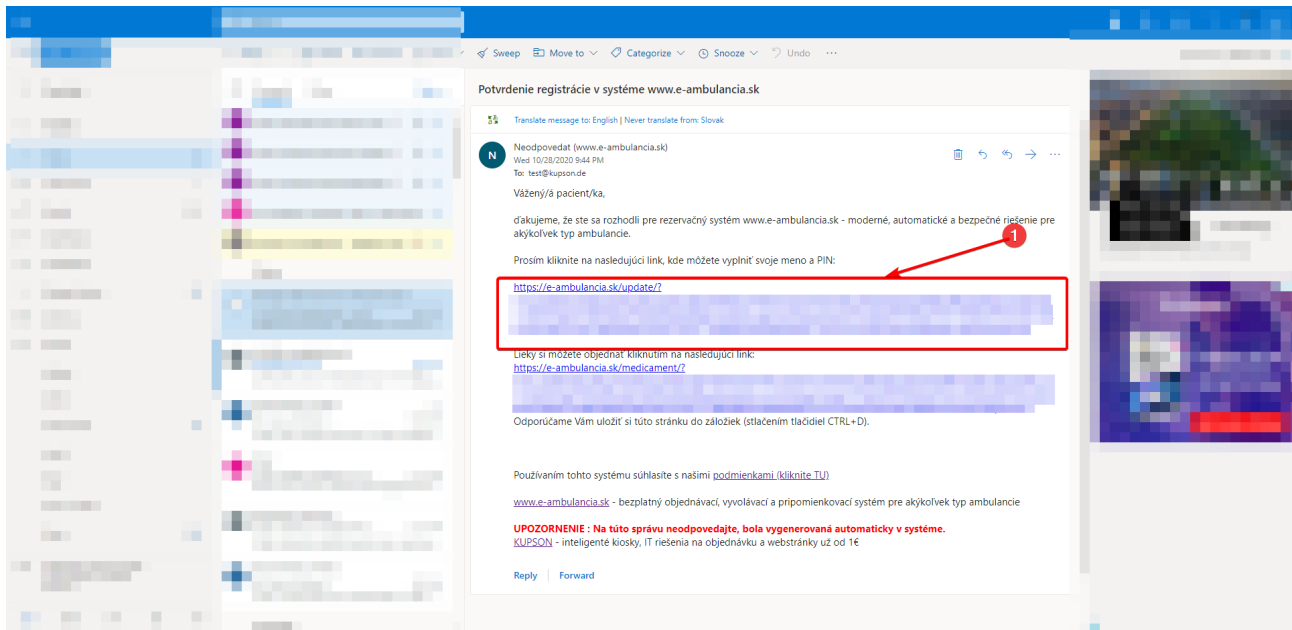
Sweep Move to Categorize Snooze Undo ···

Potvrdenie registrácie v systéme www.e-ambulancia.sk

Translate message to: English | Never translate from: Slovak

N
Neodpovedat (www.e-ambulancia.sk)
Wed 10/28/2020 9:44 PM
To: test@kupson.de

Vážený/á pacient/ka,

ďakujeme, že ste sa rozhodli pre rezervačný systém www.e-ambulancia.sk - moderné, automatické a bezpečné riešenie pre akýkoľvek typ ambulancie.

Prosím kliknite na nasledujúci link, kde môžete vyplniť svoje meno a PIN:

1

https://e-ambulancia.sk/update/?
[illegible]

Lieky si môžete objednať kliknutím na nasledujúci link:
https://e-ambulancia.sk/medicament/?
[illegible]

Odporúčame Vám uložiť si túto stránku do záložiek (stlačením tlačidiel CTRL+D).

Používaním tohto systému súhlasíte s našimi podmienkami (kliknite TU)

www.e-ambulancia.sk - bezplatný objednávací, vyvolávací a pripomienkovací systém pre akýkoľvek typ ambulancie

UPOZORNENIE : Na túto správu neodpovedajte, bola vygenerovaná automaticky v systéme.
KUPSON - inteligenté kiosky, IT riešenia na objednávku a webstránky už od 1€

Reply Forward